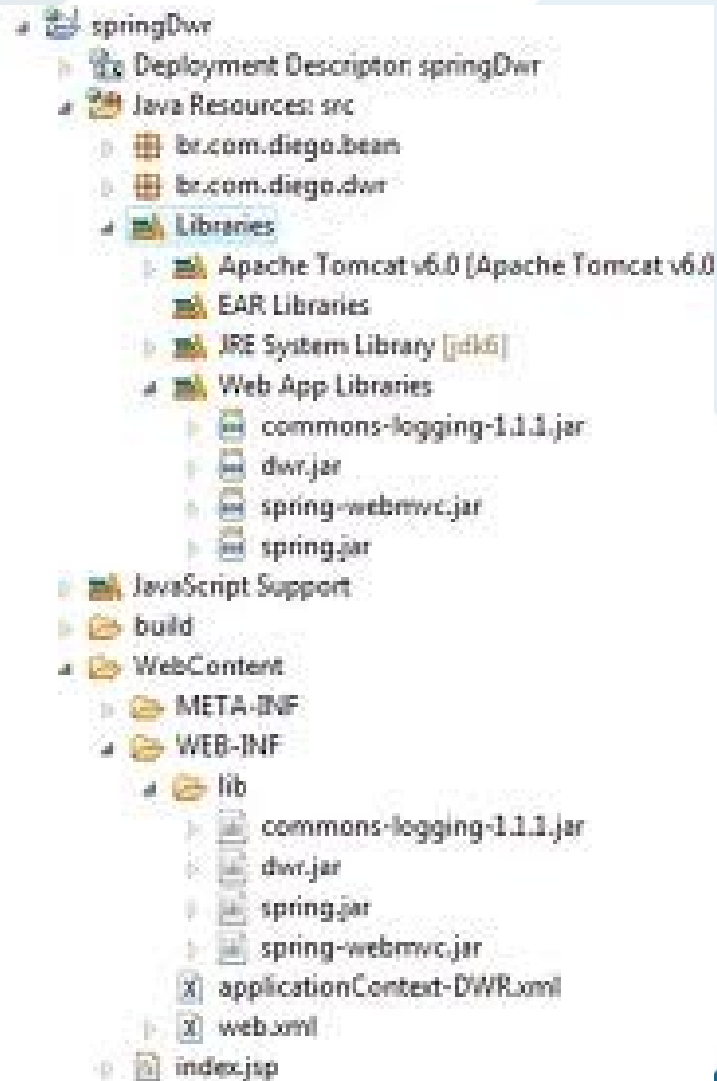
springDwr
Deployment Descriptor: springDwr
Java Resources: src
br.com.diego.bean
br.com.diego.dwr
Libraries
Apache Tomcat v6.0 [Apache Tomcat v6.0
EAR Libraries
JRE System Library [jdk6]
Web App Libraries
commons-logging-1.1.1.jar
dwr.jar
spring-webmvc.jar
spring.jar
JavaScript Support
build
WebContent
META-INF
WEB-INF
lib
commons-logging-1.1.1.jar
dwr.jar
spring.jar
spring-webmvc.jar
applicationContext-DWR.xml
web.xml
index.jsp